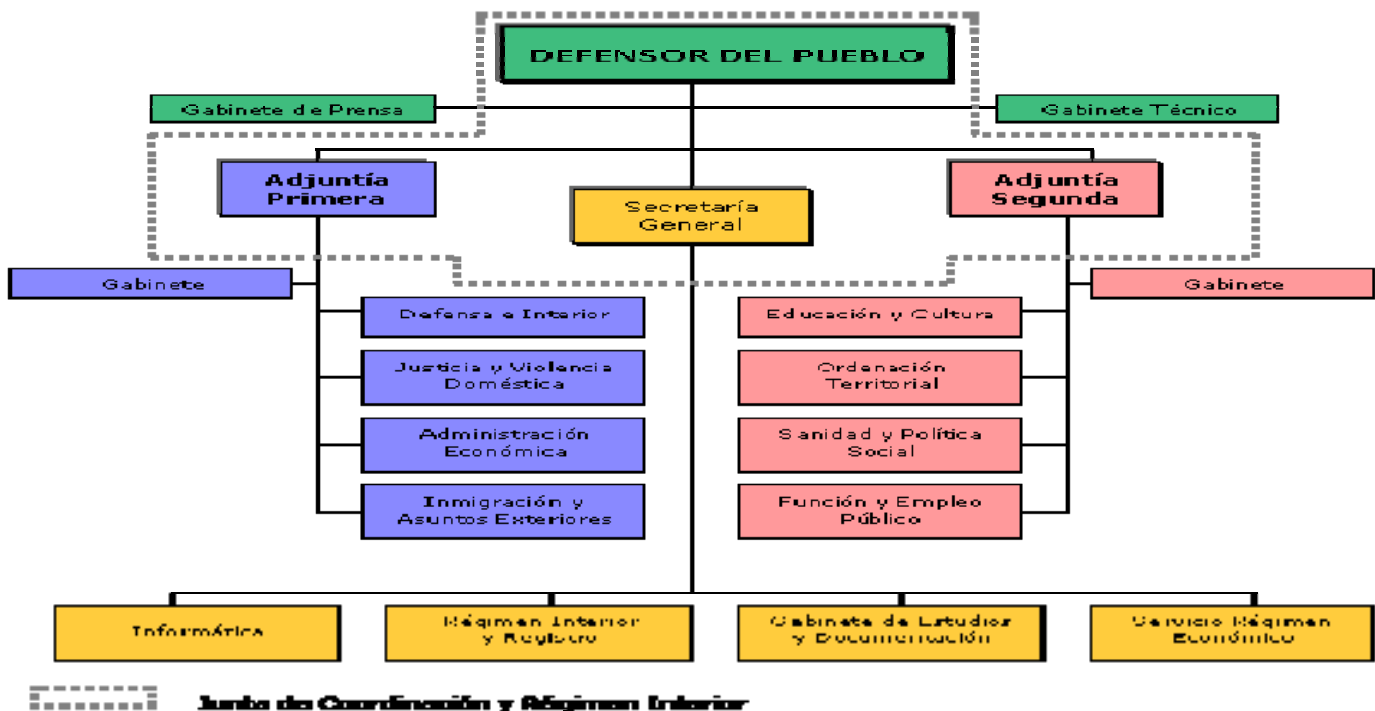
DEFENSOR DEL PUEBLO

Gabinete de Prensa

Gabinete Técnico

Adjuntía Primera

Secretaría General

Adjuntía Segunda

Gabinete

Defensa e Interior

Justicia y Violencia Doméstica

Administración Económica

Inmigración y Asuntos Exteriores

Gabinete

Educación y Cultura

Ordenación Territorial

Sanidad y Política Social

Función y Empleo Público

Informática

Régimen Interior y Registro

Gabinete de Estudios y Documentación

Servicio Régimen Económico

Junta de Coordinación y Régimen Interior